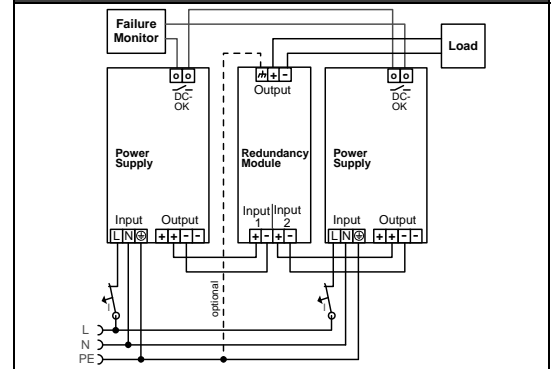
Failure Monitor

Load

DC-OK

Output

DC-OK

Power Supply

Redundancy Module

Power Supply

Input

L N ⊕

Output

+ + - -

Input 1

+ -

Input 2

+ -

Input

L N ⊕

Output

+ + - -

optional

L

N

PE